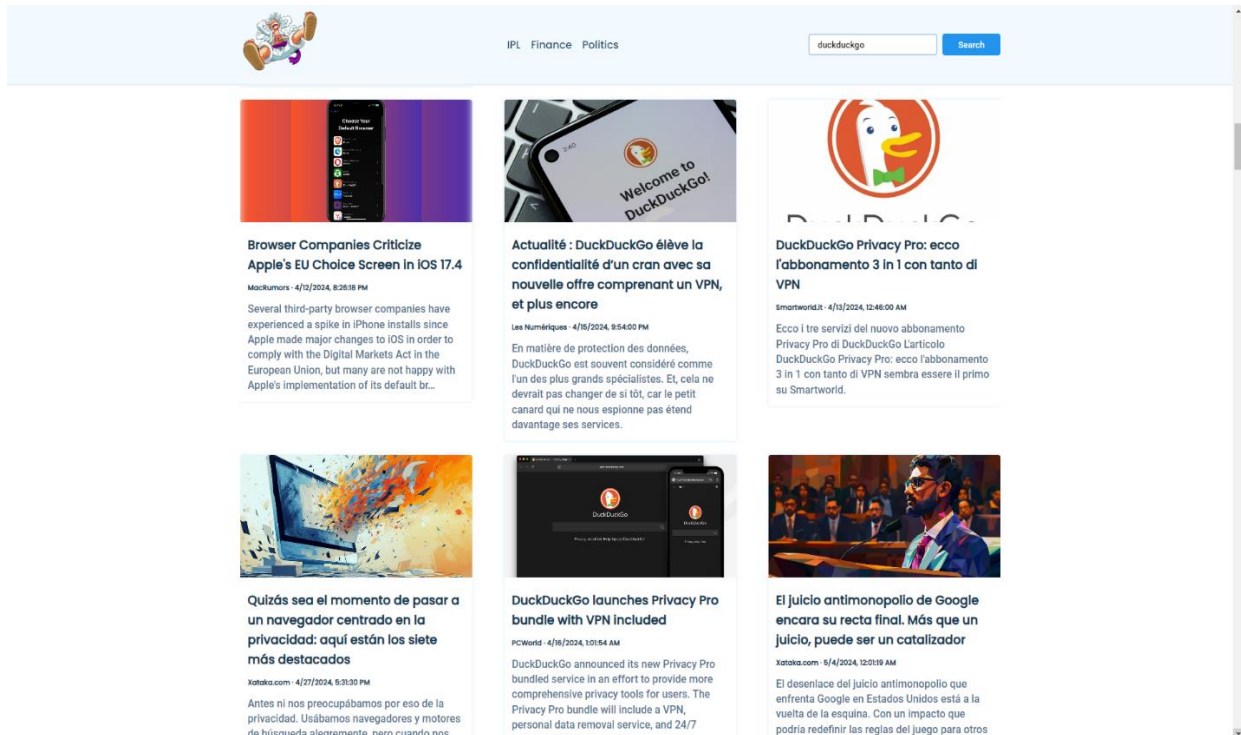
IPL Finance Politics

duckduckgo

Search

Choose Your Default Browser

Browser Companies Criticize Apple's EU Choice Screen in iOS 17.4

MacRumors · 4/12/2024, 8:26:18 PM

Several third-party browser companies have experienced a spike in iPhone installs since Apple made major changes to iOS in order to comply with the Digital Markets Act in the European Union, but many are not happy with Apple's implementation of its default br...

Welcome to DuckDuckGo!

Actualité : DuckDuckGo élève la confidentialité d'un cran avec sa nouvelle offre comprenant un VPN, et plus encore

Les Numériques · 4/15/2024, 9:54:00 PM

En matière de protection des données, DuckDuckGo est souvent considéré comme l'un des plus grands spécialistes. Et, cela ne devrait pas changer de si tôt, car le petit canard qui ne nous espionne pas étend davantage ses services.

DuckDuckGo Privacy Pro: ecco l'abbonamento 3 in 1 con tanto di VPN

Smartworld.it · 4/13/2024, 12:46:00 AM

Ecco i tre servizi del nuovo abbonamento Privacy Pro di DuckDuckGo L'articolo DuckDuckGo Privacy Pro: ecco l'abbonamento 3 in 1 con tanto di VPN sembra essere il primo su Smartworld.

Quizás sea el momento de pasar a un navegador centrado en la privacidad: aquí están los siete más destacados

Xataka.com · 4/27/2024, 5:31:30 PM

Antes ni nos preocupábamos por eso de la privacidad. Usábamos navegadores y motores de búsqueda alegremente, pero cuando nos

DuckDuckGo

DuckDuckGo

DuckDuckGo launches Privacy Pro bundle with VPN included

PCWorld · 4/16/2024, 1:01:54 AM

DuckDuckGo announced its new Privacy Pro bundled service in an effort to provide more comprehensive privacy tools for users. The Privacy Pro bundle will include a VPN, personal data removal service, and 24/7

El juicio antimonopolio de Google encara su recta final. Más que un juicio, puede ser un catalizador

Xataka.com · 5/4/2024, 12:01:19 AM

El desenlace del juicio antimonopolio que enfrenta Google en Estados Unidos está a la vuelta de la esquina. Con un impacto que podría redefinir las reglas del juego para otros